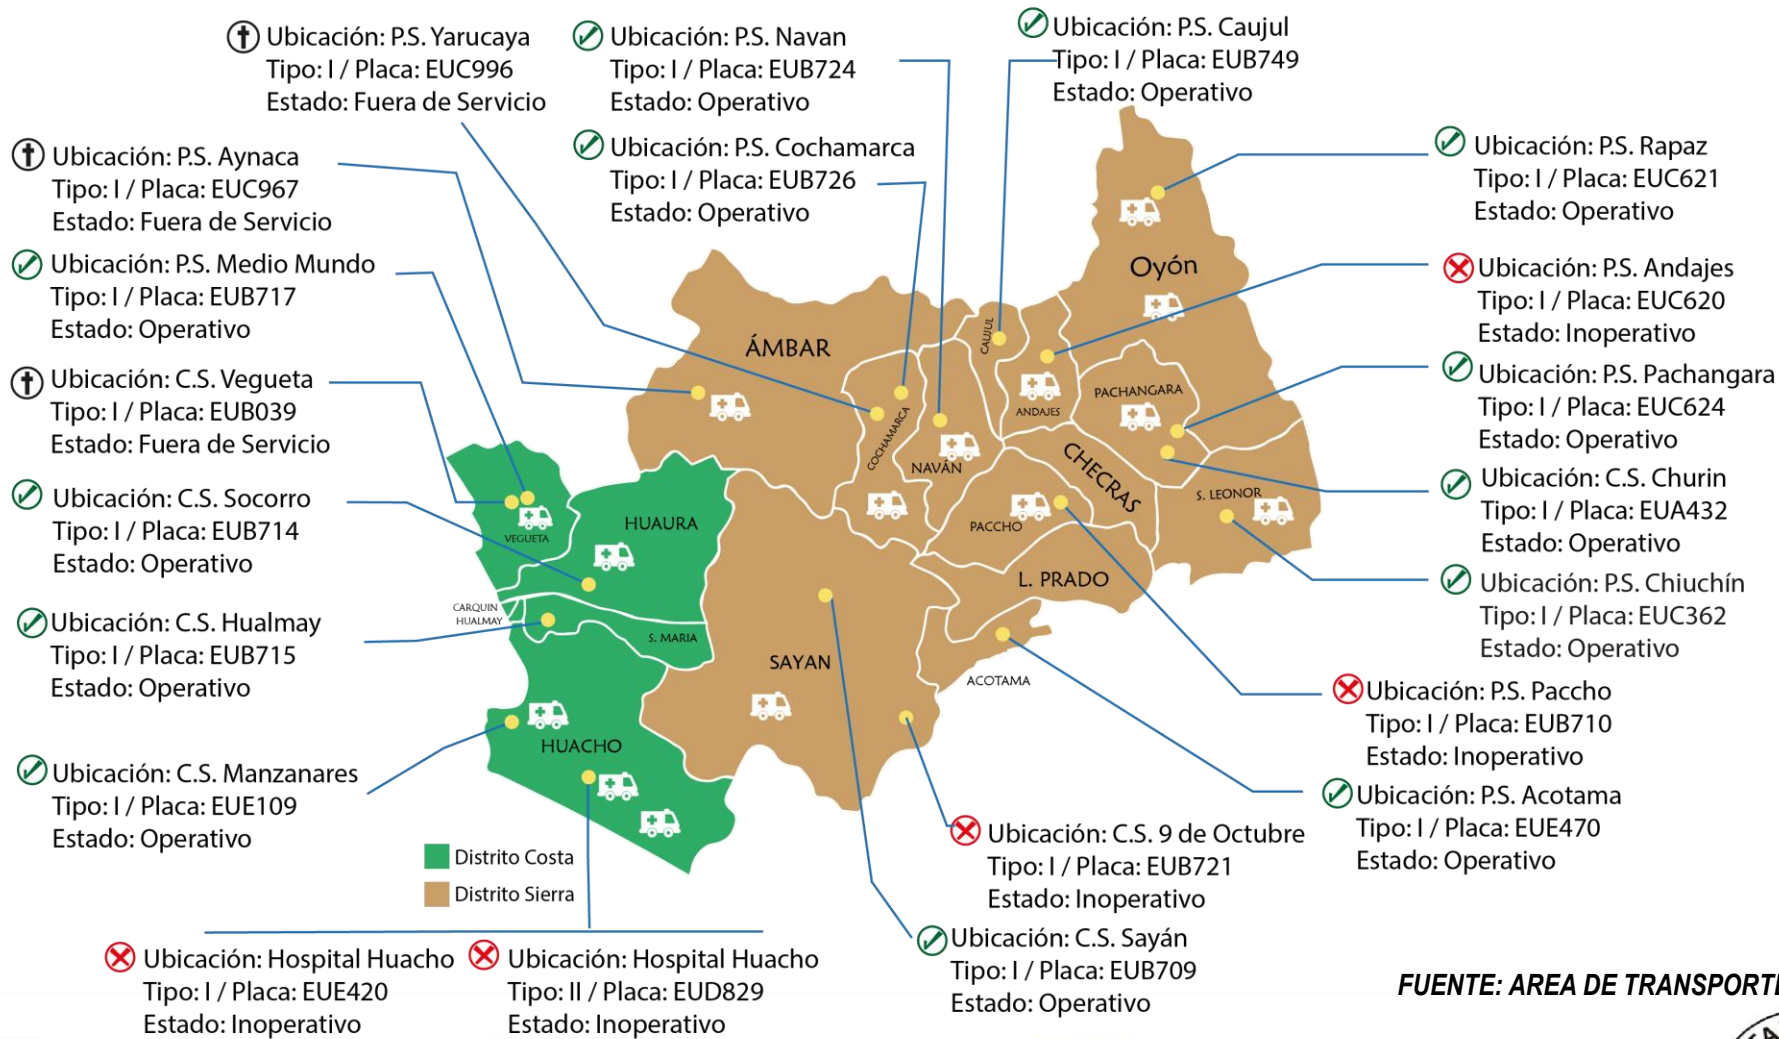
Ubicación: P.S. Yarucaya
Tipo: I / Placa: EUC996
Estado: Fuera de Servicio

Ubicación: P.S. Navan
Tipo: I / Placa: EUB724
Estado: Operativo

Ubicación: P.S. Caujul
Tipo: I / Placa: EUB749
Estado: Operativo

Ubicación: P.S. Cochamarca
Tipo: I / Placa: EUB726
Estado: Operativo

Ubicación: P.S. Aynaca
Tipo: I / Placa: EUC967
Estado: Fuera de Servicio

Ubicación: P.S. Rapaz
Tipo: I / Placa: EUC621
Estado: Operativo

Ubicación: P.S. Medio Mundo
Tipo: I / Placa: EUB717
Estado: Operativo

Ubicación: P.S. Andajes
Tipo: I / Placa: EUC620
Estado: Inoperativo

Ubicación: C.S. Vegueta
Tipo: I / Placa: EUB039
Estado: Fuera de Servicio

Ubicación: P.S. Pachangara
Tipo: I / Placa: EUC624
Estado: Operativo

Ubicación: C.S. Churin
Tipo: I / Placa: EUA432
Estado: Operativo

Ubicación: C.S. Socorro
Tipo: I / Placa: EUB714
Estado: Operativo

Ubicación: P.S. Chiuchín
Tipo: I / Placa: EUC362
Estado: Operativo

Ubicación: C.S. Hualmay
Tipo: I / Placa: EUB715
Estado: Operativo

Ubicación: P.S. Paccho
Tipo: I / Placa: EUB710
Estado: Inoperativo

Ubicación: C.S. Manzanares
Tipo: I / Placa: EUE109
Estado: Operativo

Ubicación: P.S. Acotama
Tipo: I / Placa: EUE470
Estado: Operativo

Ubicación: C.S. 9 de Octubre
Tipo: I / Placa: EUB721
Estado: Inoperativo

Ubicación: C.S. Sayán
Tipo: I / Placa: EUB709
Estado: Operativo

Ubicación: Hospital Huacho
Tipo: I / Placa: EUE420
Estado: Inoperativo

Ubicación: Hospital Huacho
Tipo: II / Placa: EUD829
Estado: Inoperativo

Oyón
ÁMBAR
CAUJUL
ANDAJES
PACHANGARA
COCHAMARCA
NAVÁN
CHECRAS
S. LEONOR
PACCHO
L. PRADO
VEGUETA
HUAURA
CARQUIN
HUALMAY
S. MARIA
SAYAN
ACOTAMA
HUACHO

Distrito Costa
Distrito Sierra

FUENTE: AREA DE TRANSPORT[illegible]